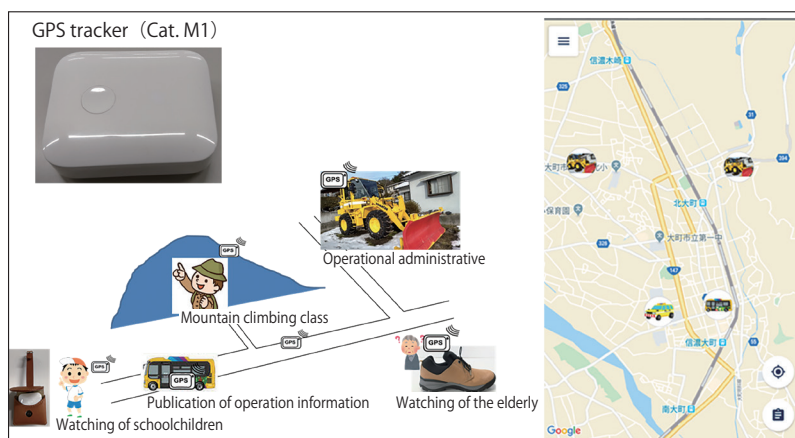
GPS tracker（Cat. M1）

GPS

Operational administrative

GPS

Mountain climbing class

GPS

GPS

GPS

GPS

Watching of schoolchildren

Publication of operation information

Watching of the elderly

信濃木崎

大町

北大町

大町市立第一中

保育園

信濃大町

南大町

Google